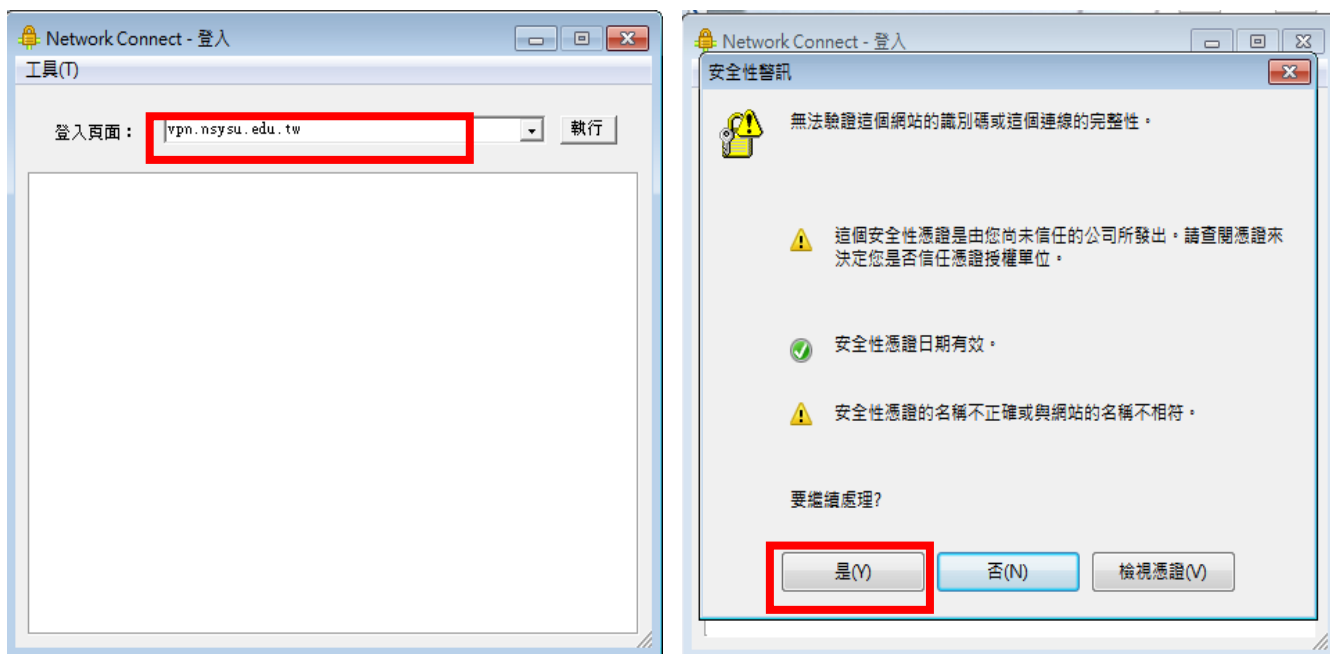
Network Connect - 登入

工具(T)

登入頁面： vpn.nsysu.edu.tw

執行

Network Connect - 登入

安全性警訊

無法驗證這個網站的識別碼或這個連線的完整性。

這個安全性憑證是由您尚未信任的公司所發出，請查閱憑證來決定您是否信任憑證授權單位。

安全性憑證日期有效。

安全性憑證的名稱不正確或與網站的名稱不相符。

要繼續處理?

是(Y)

否(N)

檢視憑證(V)